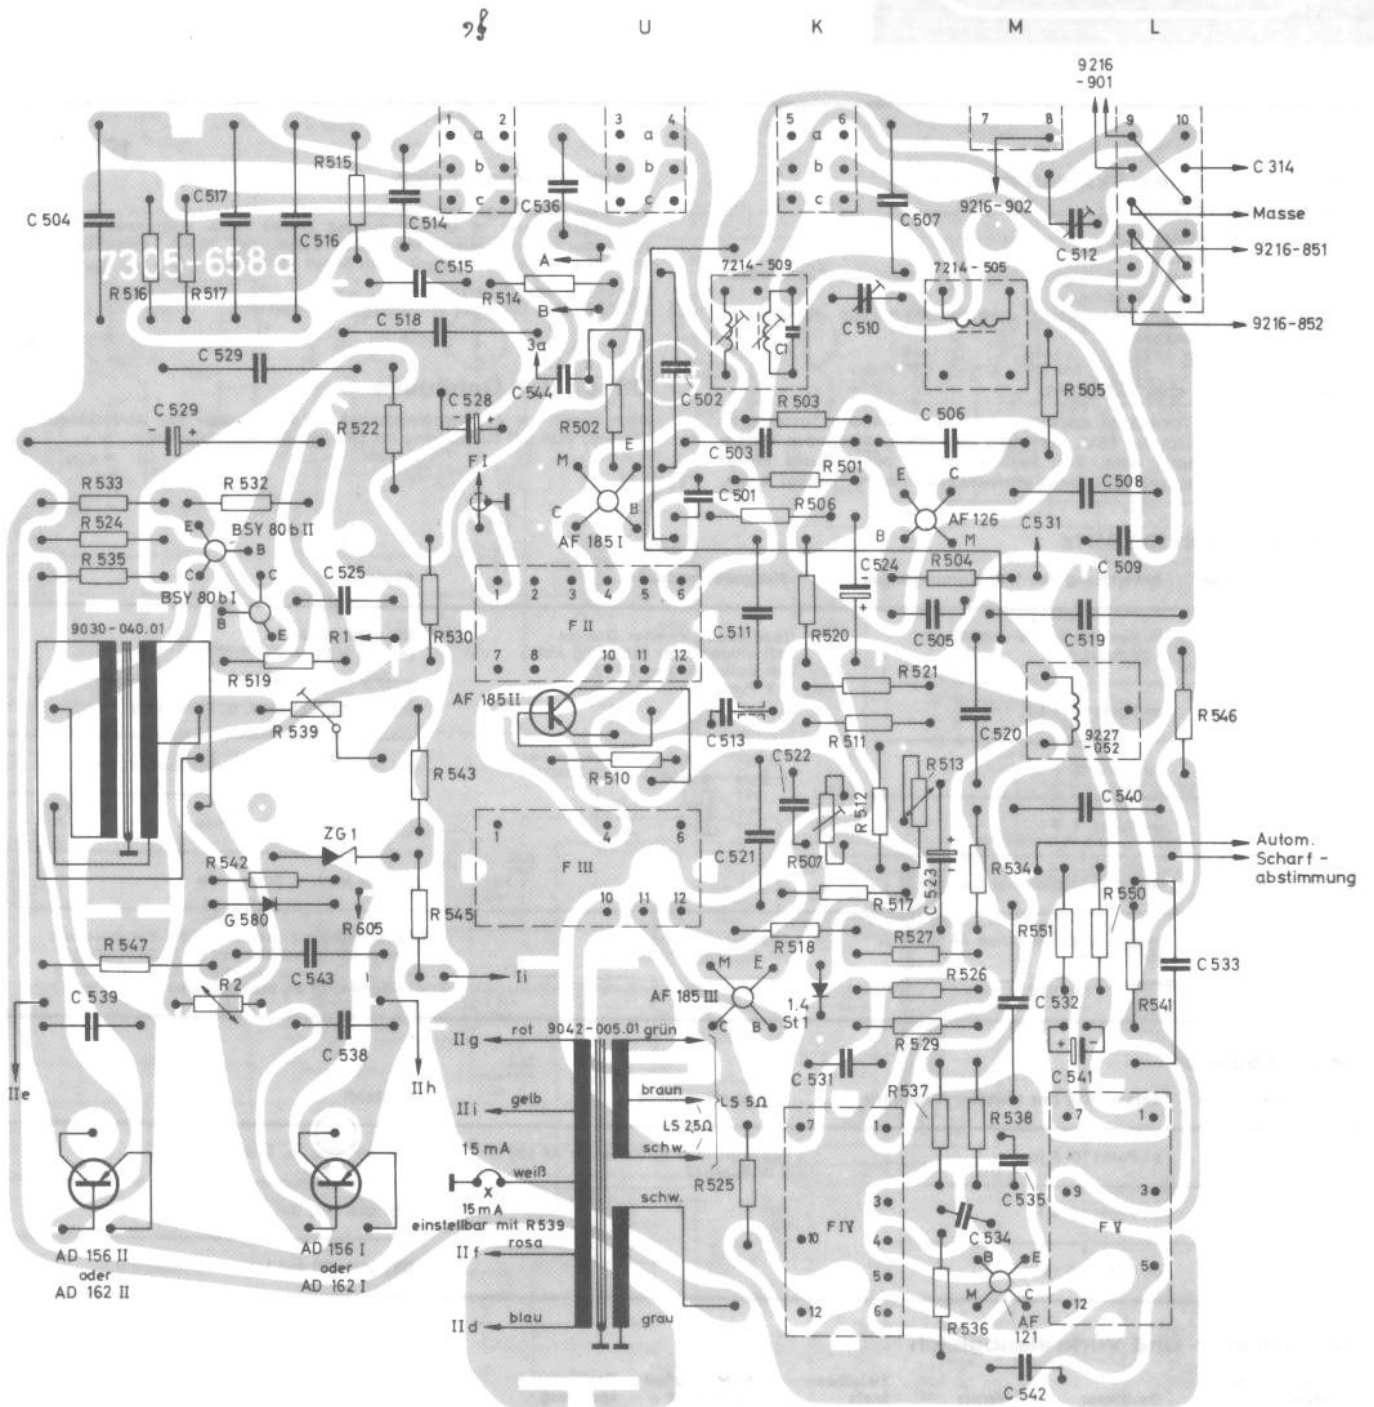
U K M L

9216 -901

1 2 a b c 3 4 a b c 5 6 a b c 7 8 9 10

C 314
Masse
9216-851
9216-852
9216-902
C 512

C 504 C 517 C 516 R 515 C 514 C 536 C 507
7305-658 a
R 516 R 517 C 515 A R 514 B 7214-509 C 510 7214-505
C 518 3a
C 529 C 544 C 502 R 505
C 529 C 528 R 503
R 522 R 502 C 503 C 506
F I E
M R 501
R 533 R 532 C C 501 R 506 E C C 508
R 524 BSY 80 b II AF 185 I B AF 126 C 531
R 535 E B B M
C C C 525 C 524 R 504 C 509
BSY 80 b I
B E R 530 1 2 3 4 5 6 C 511
9030-040.01 R 1 F II R 520 C 505 C 519
R 519 7 8 10 11 12
R 521
AF 185 II
R 539 C 513 R 511 C 520 9227 -052 R 546
R 543 C 522 R 513
R 510
R 512
1 4 6 C 540
ZG 1 C 521 R 507
R 542 F III C 523 R 534 Autom. Scharf - abstimmung
G 580 R 605 10 11 12 R 517 R 550
R 545 R 551
R 547 R 518 R 527
C 543 II M E R 526 C 533
C 539 R 2 AF 185 III 1.4 St 1 C 532 R 541
C 538 C B
II g rot 9042-005.01 grün R 529
IIe II h braun C 531 C 541
II i gelb LS 5Ω R 537 R 538 7 1
LS 2,5Ω 7 1
15 mA schw.
weiß R 525 C 535 9 3
X schw. 3
15 mA einstellbar mit R539 10 4 C 534
AD 156 II oder AD 162 II AD 156 I oder AD 162 I II f rosa F IV B E F V
5 M C 5
II d blau grau 12 6 R 536 AF 121 12
C 542